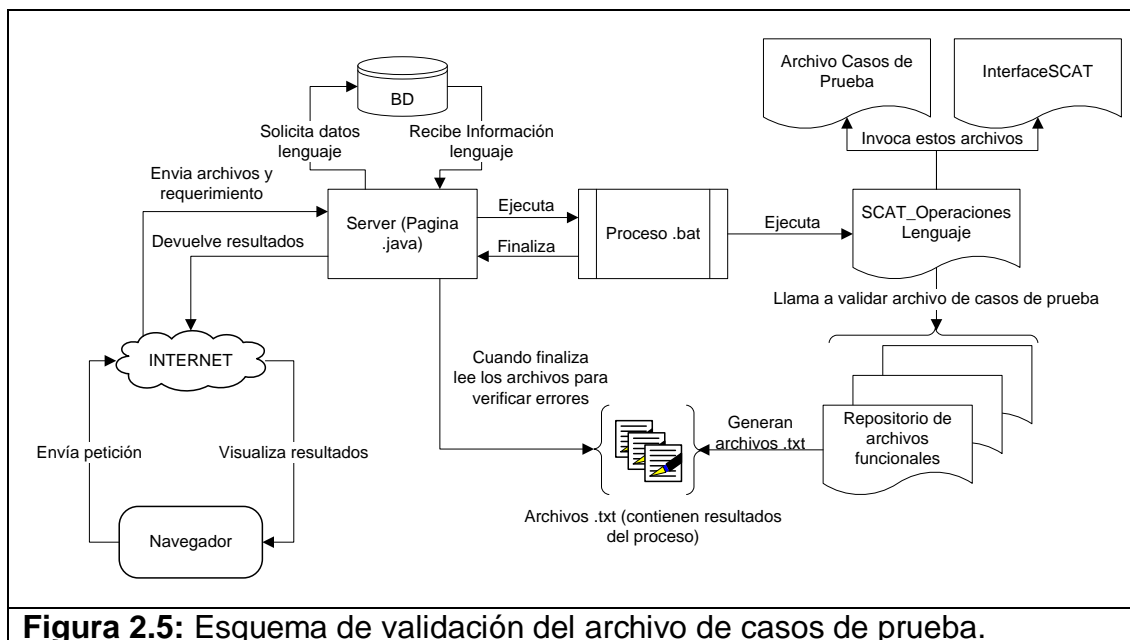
BD

Solicita datos lenguaje

Recibe Información lenguaje

Archivo Casos de Prueba

InterfaceSCAT

Invoca estos archivos

Envia archivos y requerimiento

Devuelve resultados

Server (Pagina .java)

Ejecuta

Finaliza

Proceso .bat

Ejecuta

SCAT_Operaciones Lenguaje

Llama a validar archivo de casos de prueba

INTERNET

Cuando finaliza lee los archivos para verificar errores

Generan archivos .txt

Repositorio de archivos funcionales

Envía petición

Visualiza resultados

Navegador

Archivos .txt (contienen resultados del proceso)

**Figura 2.5:** Esquema de validación del archivo de casos de prueba.